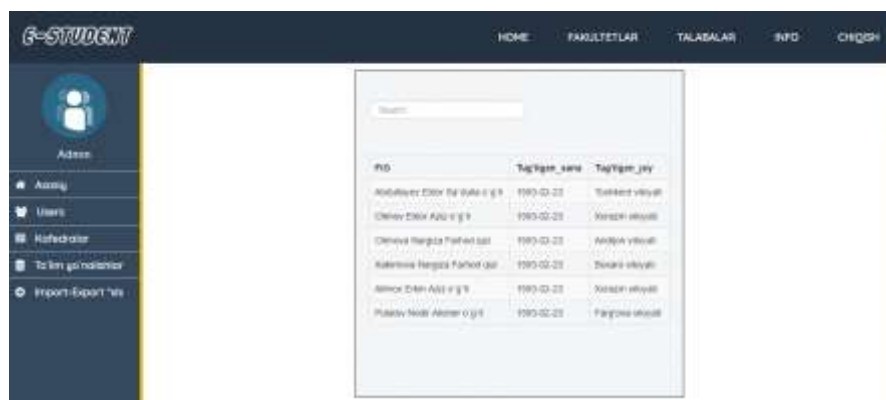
E-STUDENT

HOME FAKULTETLAR TALABALAR INFO CHIQISH

Admin

Asosiy
Users
Kafedralar
Ta'lim yo'nalishlar
Import-Export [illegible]

Search

| FIO | Tug'ilgan_sana | Tug'ilgan_joy |
|---|---|---|
| Abdullayev Elbor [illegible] o'g'li | 1993-02-23 | Toshkent viloyati |
| Olimov Elbor Aziz o'g'li | 1993-02-23 | Xorazm viloyati |
| Olimova Nargiza Farhod qizi | 1993-02-23 | Andijon viloyati |
| Xalimova Nargiza Farhod qizi | 1993-02-23 | Buxoro viloyati |
| Alimov Erkin Aziz o'g'li | 1993-02-23 | Xorazm viloyati |
| Pulatov Nodir Alisher o'g'li | 1993-02-23 | Farg'ona viloyati |